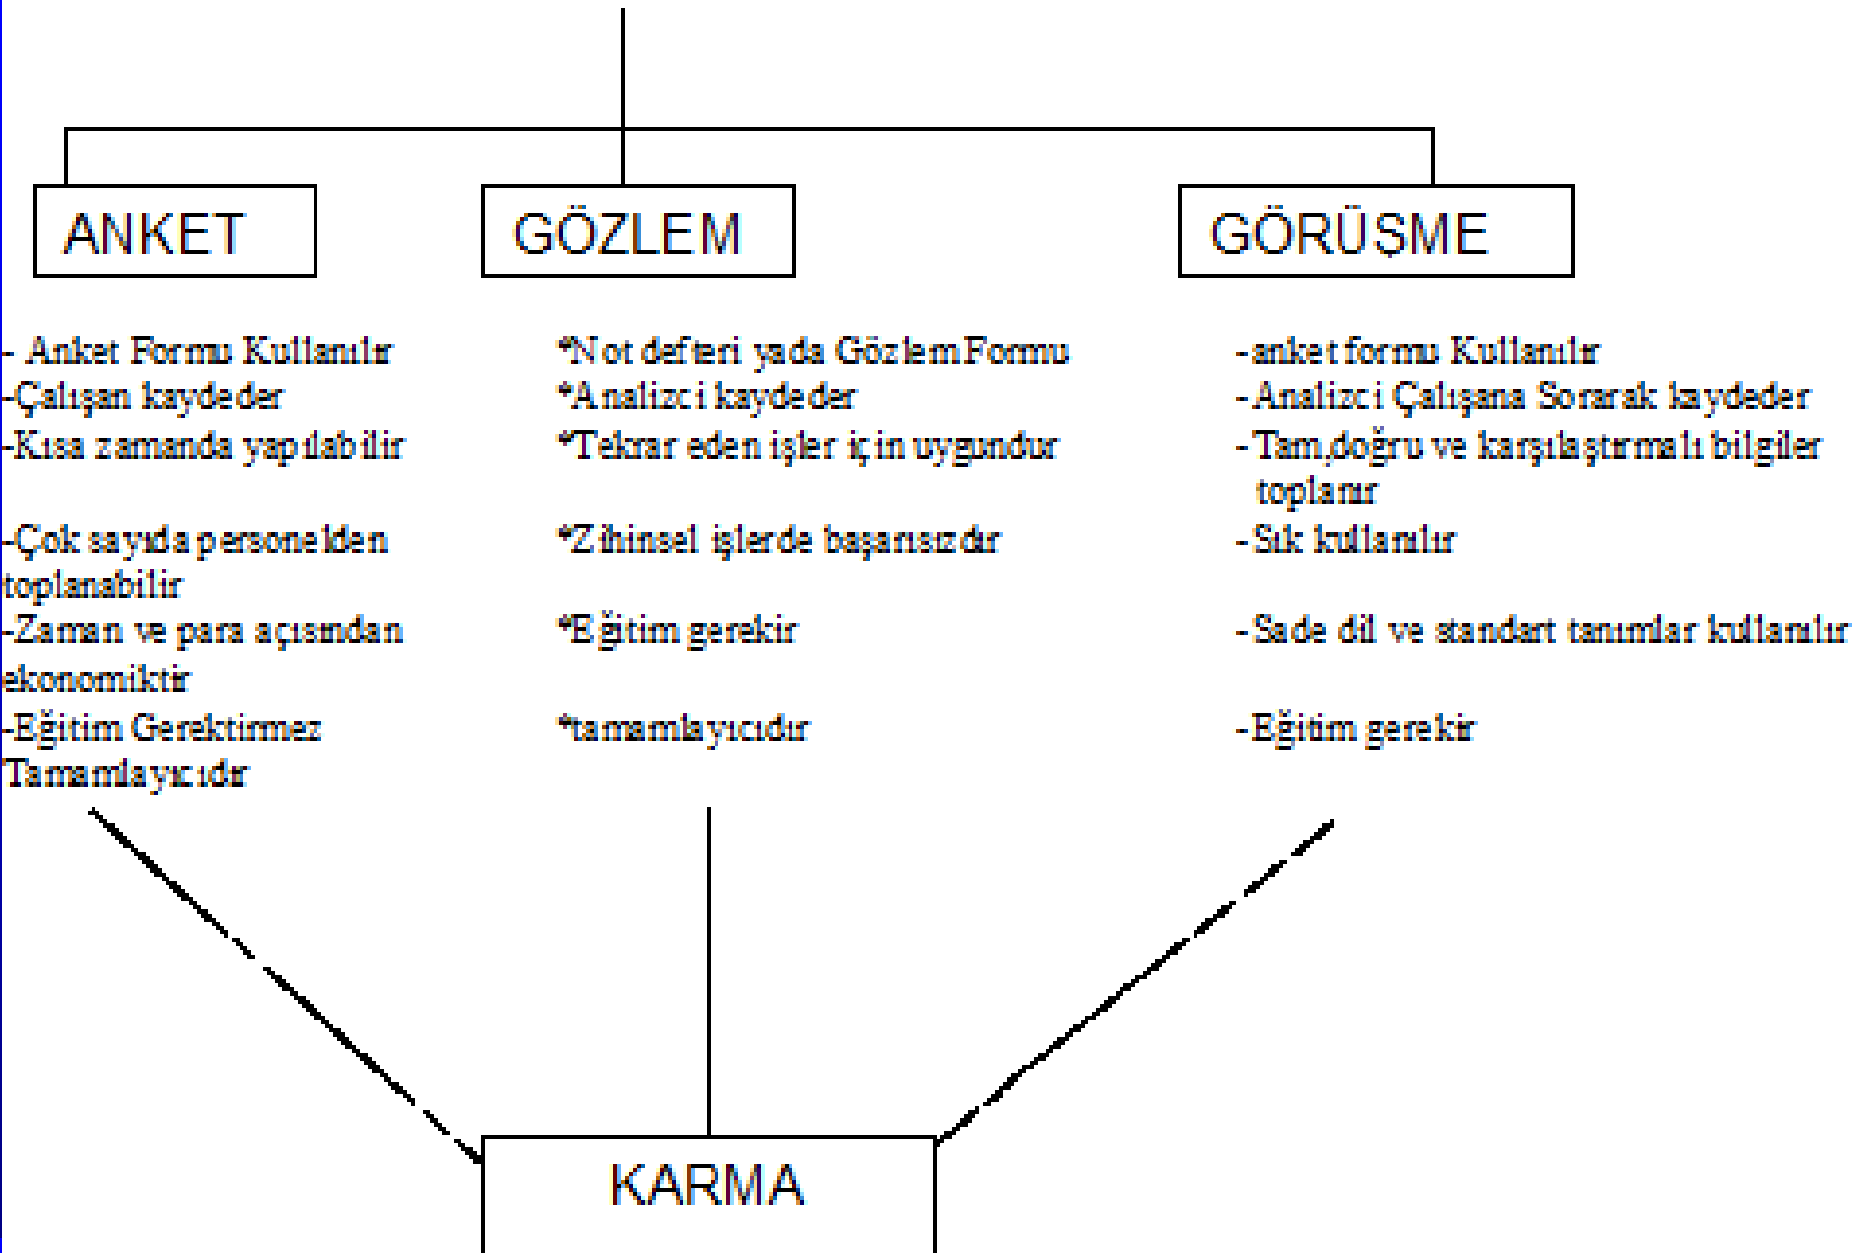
ANKET

- Anket Formu Kullanılır
-Çalışan kaydeder
-Kısa zamanda yapılabilir
-Çok sayıda personelden toplanabilir
-Zaman ve para açısından ekonomiktir
-Eğitim Gerektirmez
Tamamlayıcıdır

GÖZLEM

*Not defteri yada Gözlem Formu
*Analizci kaydeder
*Tekrar eden işler için uygundur
*Zihinsel işlerde başarısızdır
*Eğitim gerekir
*tamamlayıcıdır

GÖRÜŞME

-anket formu Kullanılır
-Analizci Çalışana Sorarak kaydeder
-Tam,doğru ve karşılaştırmalı bilgiler toplanır
-Sık kullanılır
-Sade dil ve standart tanımlar kullanılır
-Eğitim gerekir

KARMA